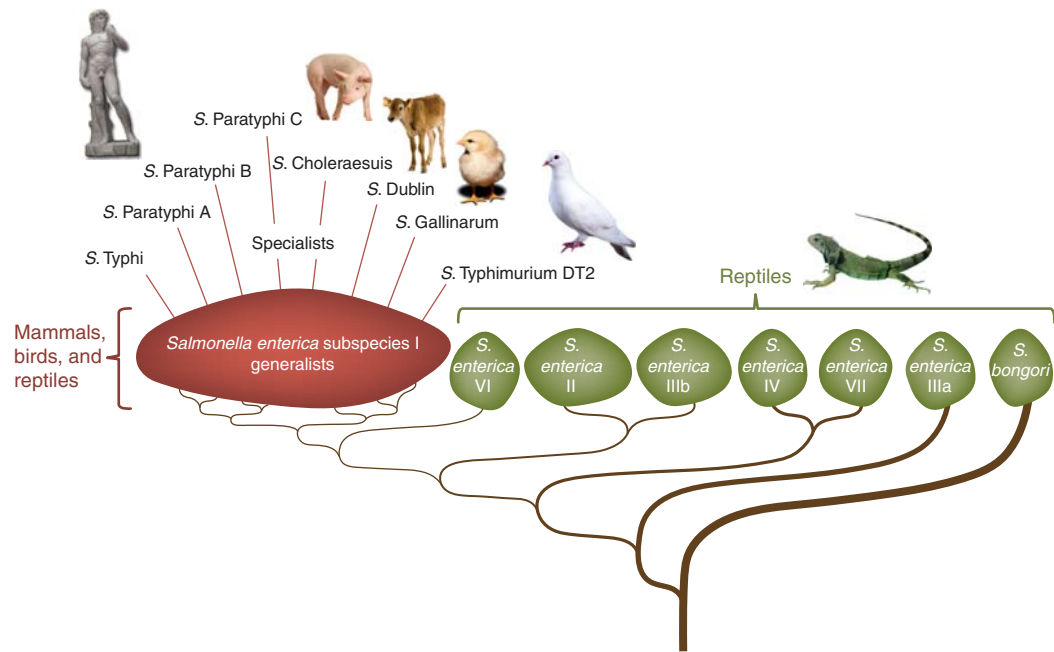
S. Paratyphi C

S. Choleraesuis

S. Paratyphi B

S. Dublin

S. Paratyphi A

S. Gallinarum

Specialists

S. Typhi

S. Typhimurium DT2

Reptiles

Mammals, birds, and reptiles

*Salmonella enterica* subspecies I generalists

S. enterica VI

S. enterica II

S. enterica IIIb

S. enterica IV

S. enterica VII

S. enterica IIIa

S. bongori